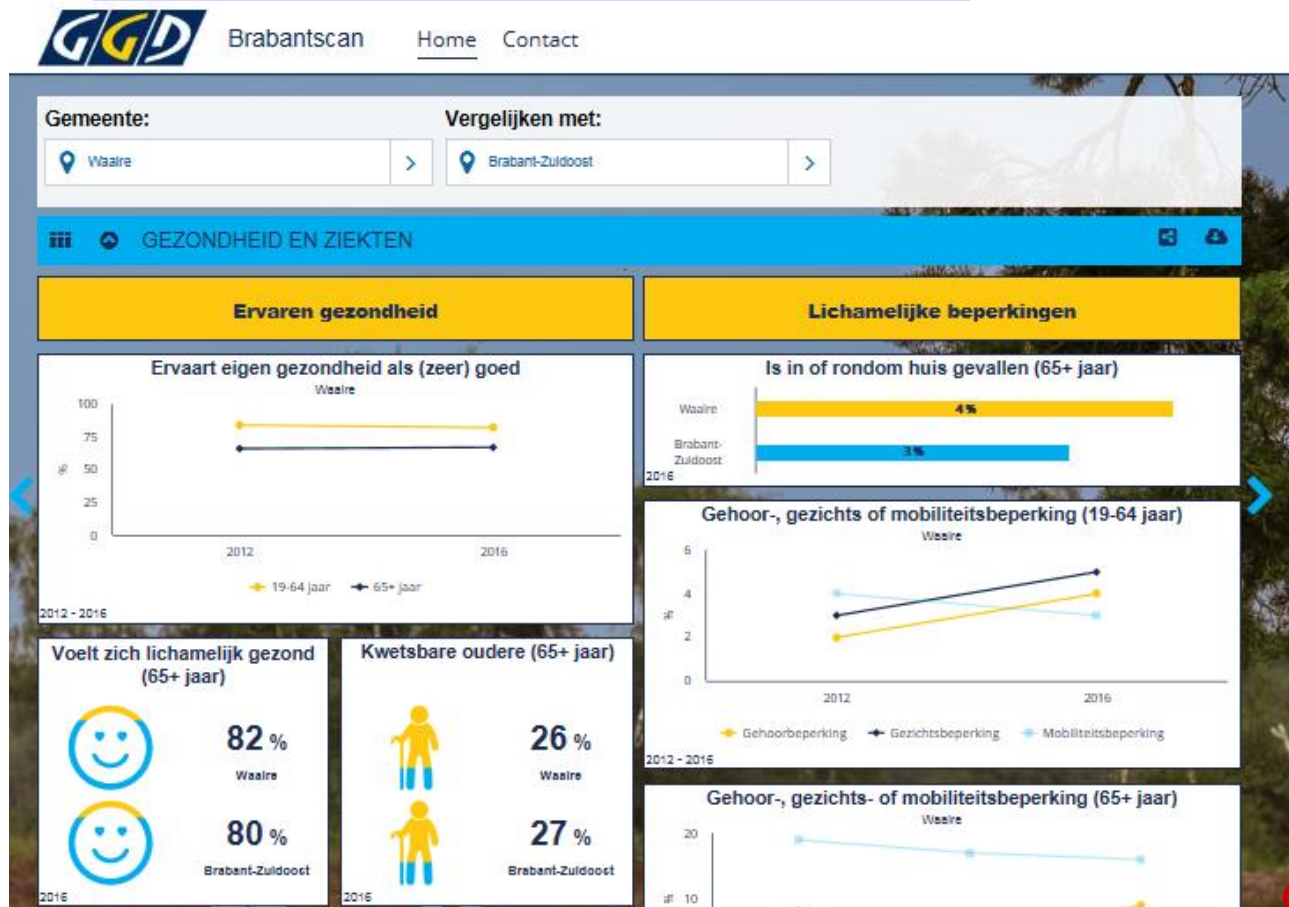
GGD Brabantscan Home Contact

Gemeente:
Waalre

Vergelijken met:
Brabant-Zuidoost

GEZONDHEID EN ZIEKTEN

Ervaren gezondheid

Lichamelijke beperkingen

Ervaart eigen gezondheid als (zeer) goed
Waalre
100
75
50
25
0
%
2012
2016
19-64 jaar
65+ jaar
2012 - 2016

Is in of rondom huis gevallen (65+ jaar)
Waalre
4%
Brabant-Zuidoost
3%
2016

Gehoor-, gezichts of mobiliteitsbeperking (19-64 jaar)
Waalre
6
4
2
0
%
2012
2016
Gehoorbeperking
Gezichtsbeperking
Mobiliteitsbeperking
2012 - 2016

Voelt zich lichamelijk gezond (65+ jaar)
82 %
Waalre
80 %
Brabant-Zuidoost
2016

Kwetsbare oudere (65+ jaar)
26 %
Waalre
27 %
Brabant-Zuidoost
2016

Gehoor-, gezichts- of mobiliteitsbeperking (65+ jaar)
Waalre
20
%
10